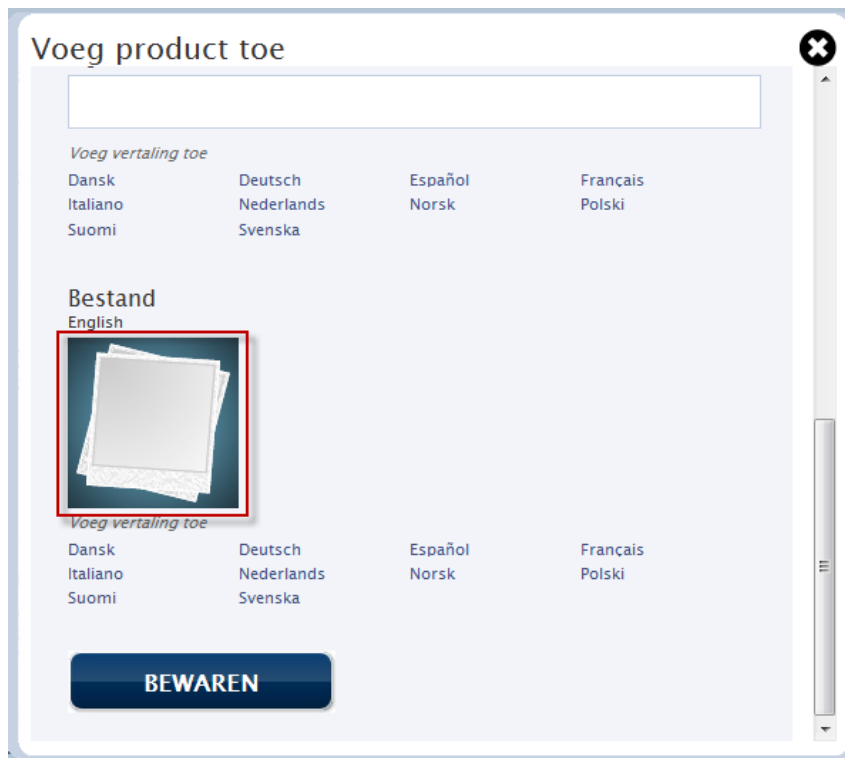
Voeg product toe

Voeg vertaling toe

| Dansk | Deutsch | Español | Français |
|---|---|---|---|
| Italiano | Nederlands | Norsk | Polski |
| Suomi | Svenska | | |

Bestand
English

Voeg vertaling toe

| Dansk | Deutsch | Español | Français |
|---|---|---|---|
| Italiano | Nederlands | Norsk | Polski |
| Suomi | Svenska | | |

BEWAREN